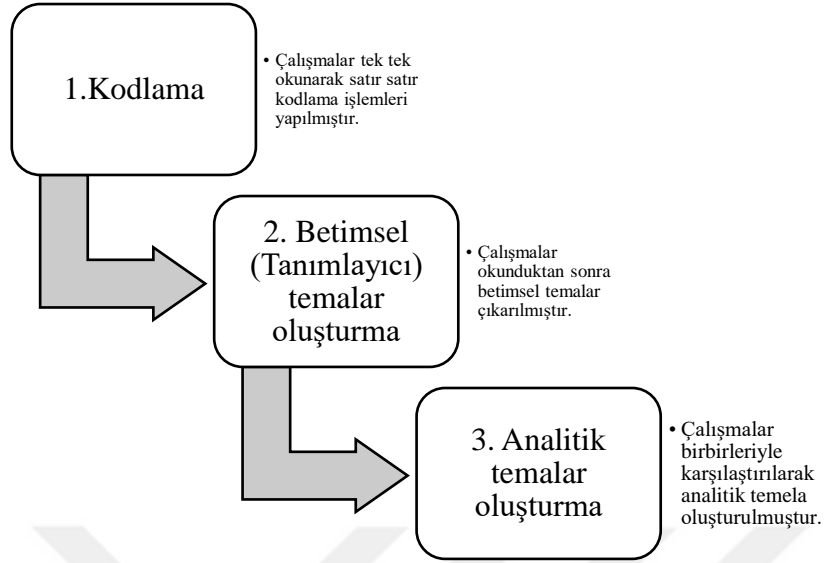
1.Kodlama

• Çalışmalar tek tek okunarak satır satır kodlama işlemleri yapılmıştır.

2. Betimsel (Tanımlayıcı) temalar oluşturma

• Çalışmalar okunduktan sonra betimsel temalar çıkarılmıştır.

3. Analitik temalar oluşturma

• Çalışmalar birbirleriyle karşılaştırılarak analitik temela oluşturulmuştur.